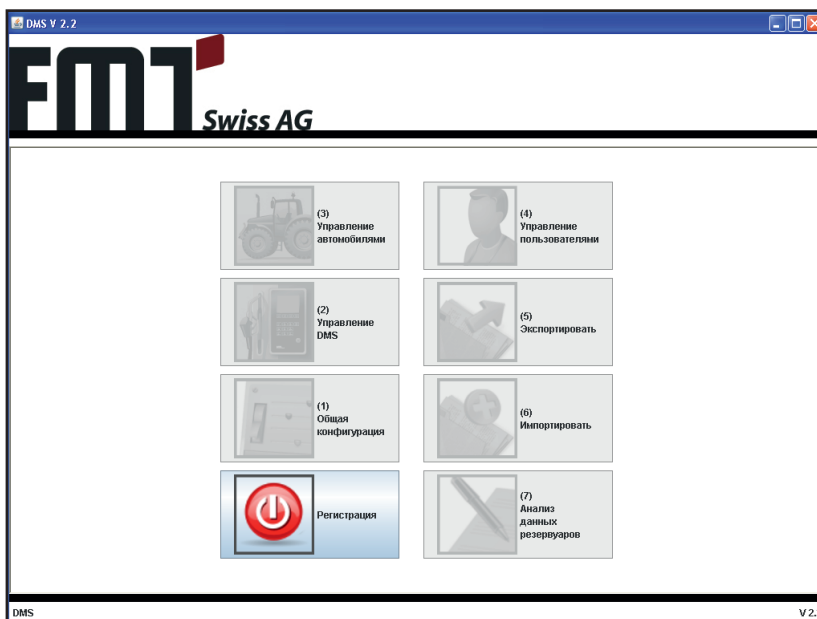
DMS V 2.2

FMT Swiss AG

(3) Управление автомобилями

(4) Управление пользователями

(2) Управление DMS

(5) Экспортировать

(1) Общая конфигурация

(6) Импортировать

Регистрация

(7) Анализ данных резервуаров

DMS

V 2.